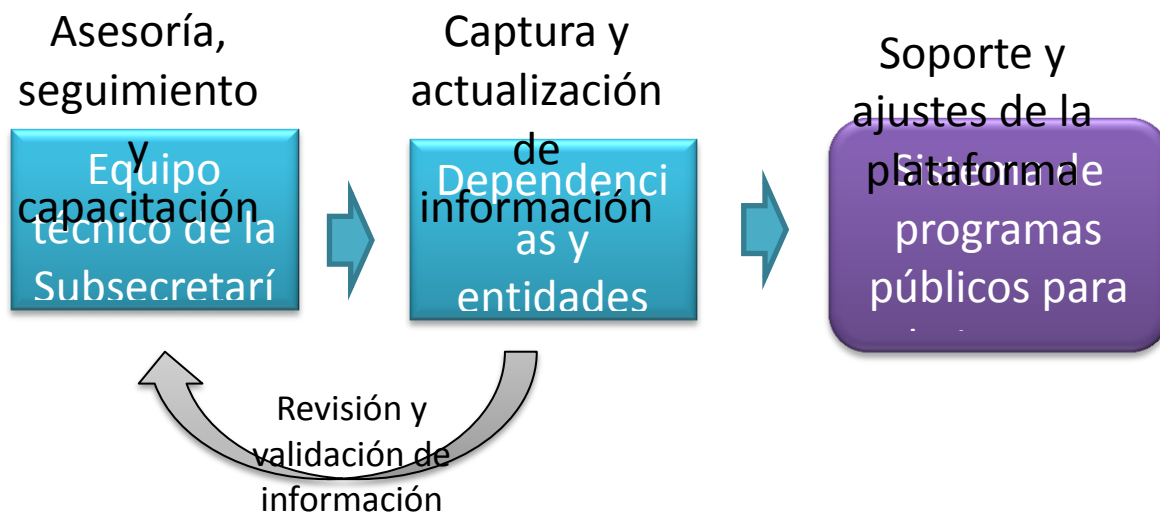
Asesoría, seguimiento y capacitación

Equipo técnico de la Subsecretarí

Captura y actualización de información

Dependencias y entidades

Soporte y ajustes de la plataforma

Sistema de programas públicos para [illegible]

Revisión y validación de información